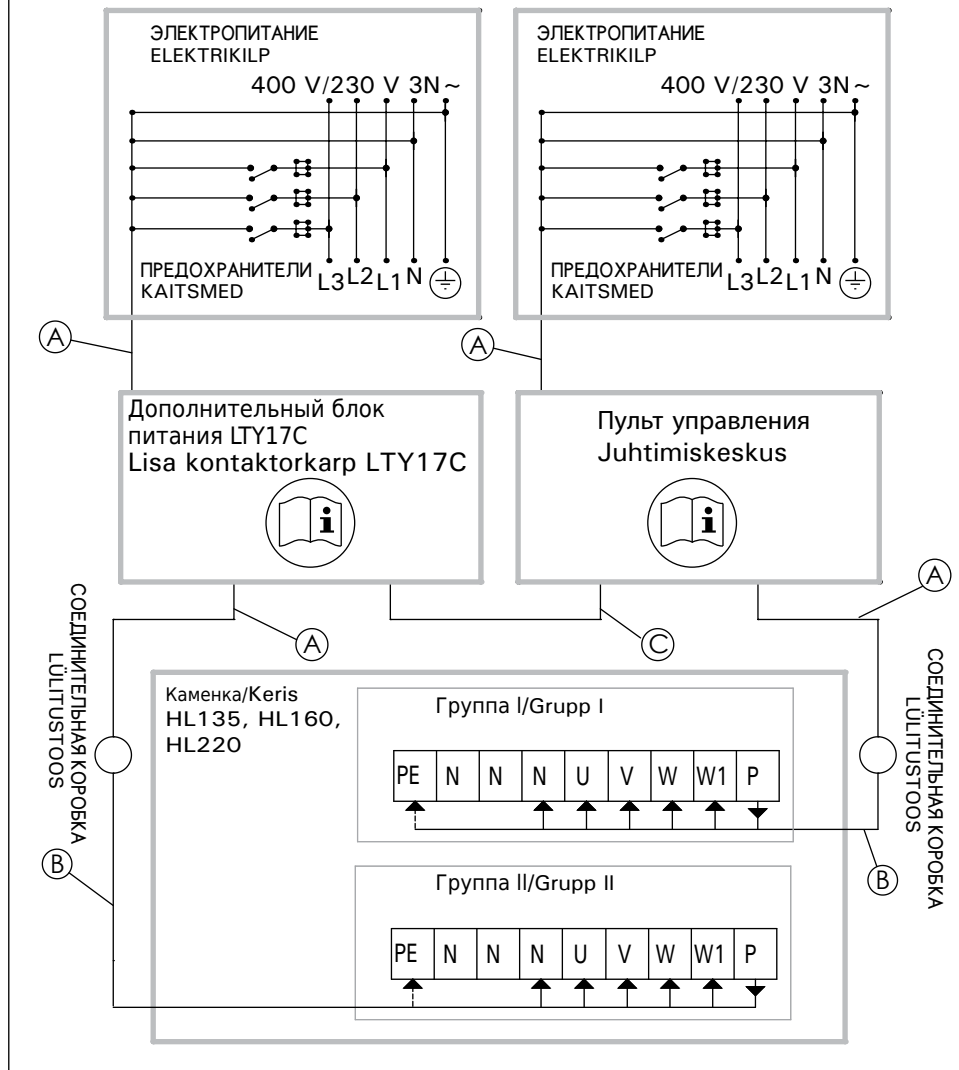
ЭЛЕКТРОПИТАНИЕ
ELEKTRIKILP

400 V/230 V 3N~

ПРЕДОХРАНИТЕЛИ
KAITSMED

L3 L2 L1 N

ЭЛЕКТРОПИТАНИЕ
ELEKTRIKILP

400 V/230 V 3N~

ПРЕДОХРАНИТЕЛИ
KAITSMED

L3 L2 L1 N

A

A

Дополнительный блок питания LTY17C
Lisa kontaktorkarp LTY17C

Пульт управления
Juhtimiskeskus

A

A

C

СОЕДИНИТЕЛЬНАЯ КОРОБКА
LÜLITUSTOOS

СОЕДИНИТЕЛЬНАЯ КОРОБКА
LÜLITUSTOOS

Каменка/Keris
HL135, HL160, HL220

Группа I/Grupp I

| PE | N | N | N | U | V | W | W1 | P |
|---|---|---|---|---|---|---|---|---|

B

B

Группа II/Grupp II

| PE | N | N | N | U | V | W | W1 | P |
|---|---|---|---|---|---|---|---|---|